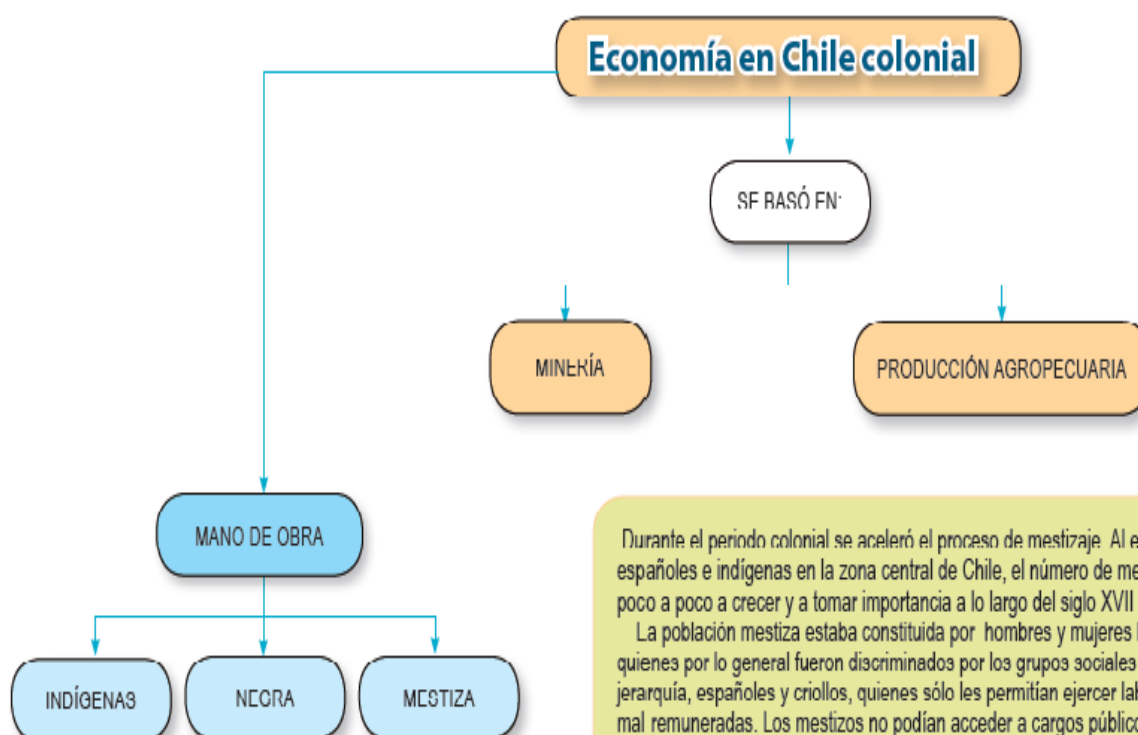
Economía en Chile colonial

SE BASÓ EN:

MINERÍA

PRODUCCIÓN AGROPECUARIA

MANO DE OBRA

INDÍGENAS

NEGRA

MESTIZA

Durante el periodo colonial se aceleró el proceso de mestizaje. Al e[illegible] españoles e indígenas en la zona central de Chile, el número de me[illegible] poco a poco a crecer y a tomar importancia a lo largo del siglo XVII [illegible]

La población mestiza estaba constituida por hombres y mujeres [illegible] quienes por lo general fueron discriminados por los grupos sociales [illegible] jerarquía, españoles y criollos, quienes sólo les permitían ejercer lab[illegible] mal remuneradas. Los mestizos no podían acceder a cargos públic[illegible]